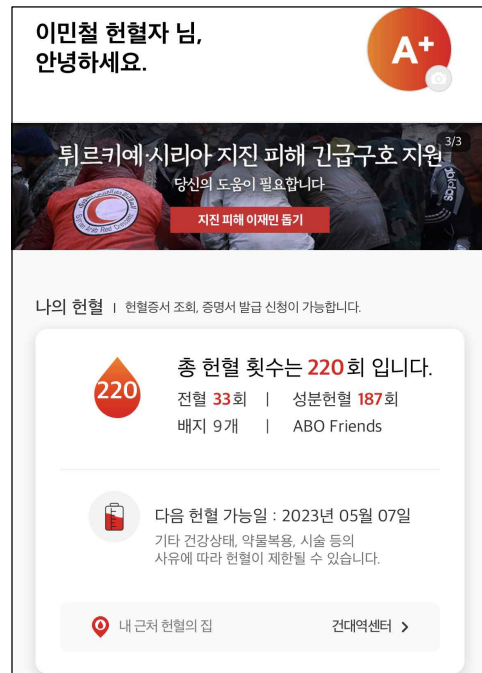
이민철 헌혈자 님,
안녕하세요.

A+

튀르키예·시리아 지진 피해 긴급구호 지원 3/3
당신의 도움이 필요합니다
지진 피해 이재민 돕기

Syrian Arab Red Crescent

나의 헌혈 | 헌혈증서 조회, 증명서 발급 신청이 가능합니다.

220
총 헌혈 횟수는 220회 입니다.
전혈 33회 | 성분헌혈 187회
배지 9개 | ABO Friends

다음 헌혈 가능일 : 2023년 05월 07일
기타 건강상태, 약물복용, 시술 등의 사유에 따라 헌혈이 제한될 수 있습니다.

내 근처 헌혈의 집
건대역센터 >